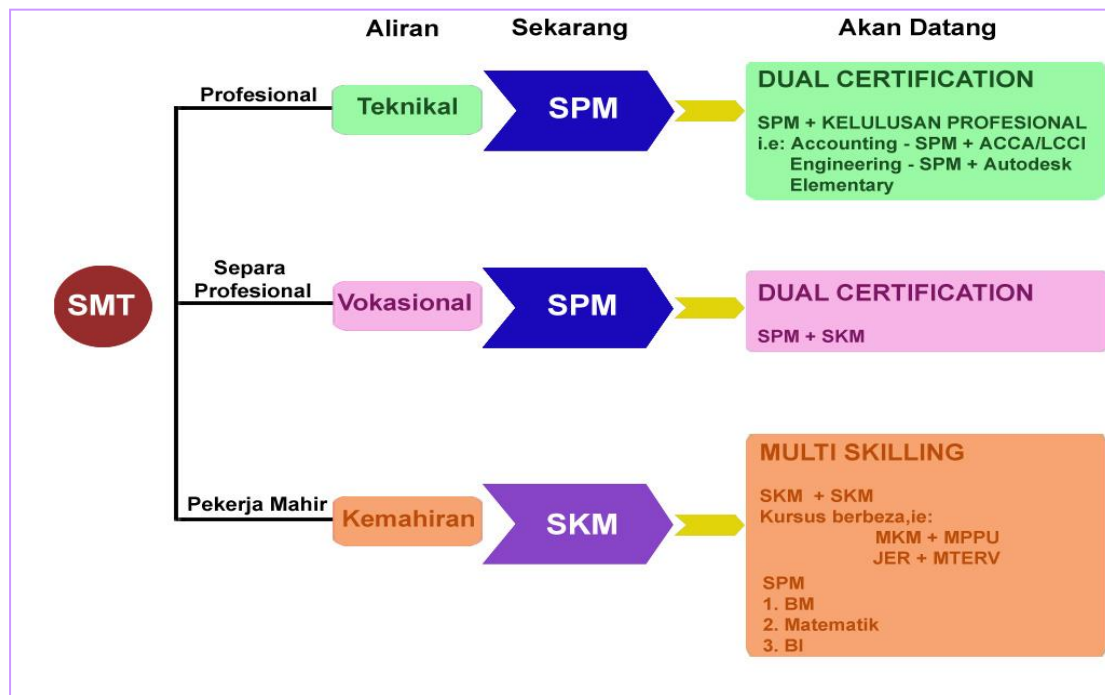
Aliran

Sekarang

Akan Datang

SMT

Profesional

Teknikal

SPM

DUAL CERTIFICATION

SPM + KELULUSAN PROFESIONAL
i.e: Accounting - SPM + ACCA/LCCI
Engineering - SPM + Autodesk Elementary

Separa Profesional

Vokasional

SPM

DUAL CERTIFICATION

SPM + SKM

Pekerja Mahir

Kemahiran

SKM

MULTI SKILLING

SKM + SKM
Kursus berbeza,ie:
MKM + MPPU
JER + MTERV

SPM
1. BM
2. Matematik
3. BI